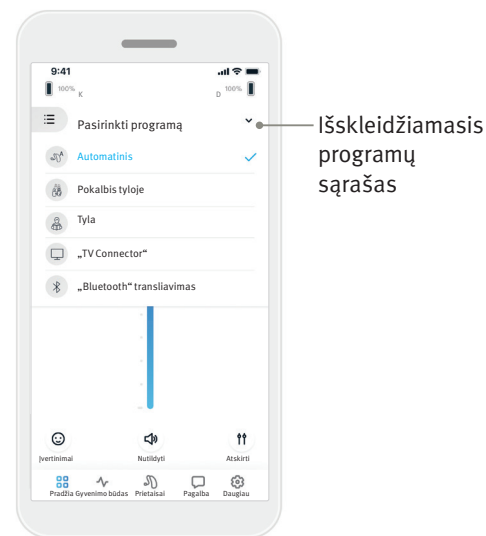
9:41

100% K

D 100%

Pasirinkti programą

Automatinis

Pokalbis tyloje

Tyla

„TV Connector“

„Bluetooth“ transliavimas

Įvertinimai

Nutildyti

Atskirti

Pradžia Gyvenimo būdas Prietaisai Pagalba Daugiau

Išskleidžiamasis programų sąrašas